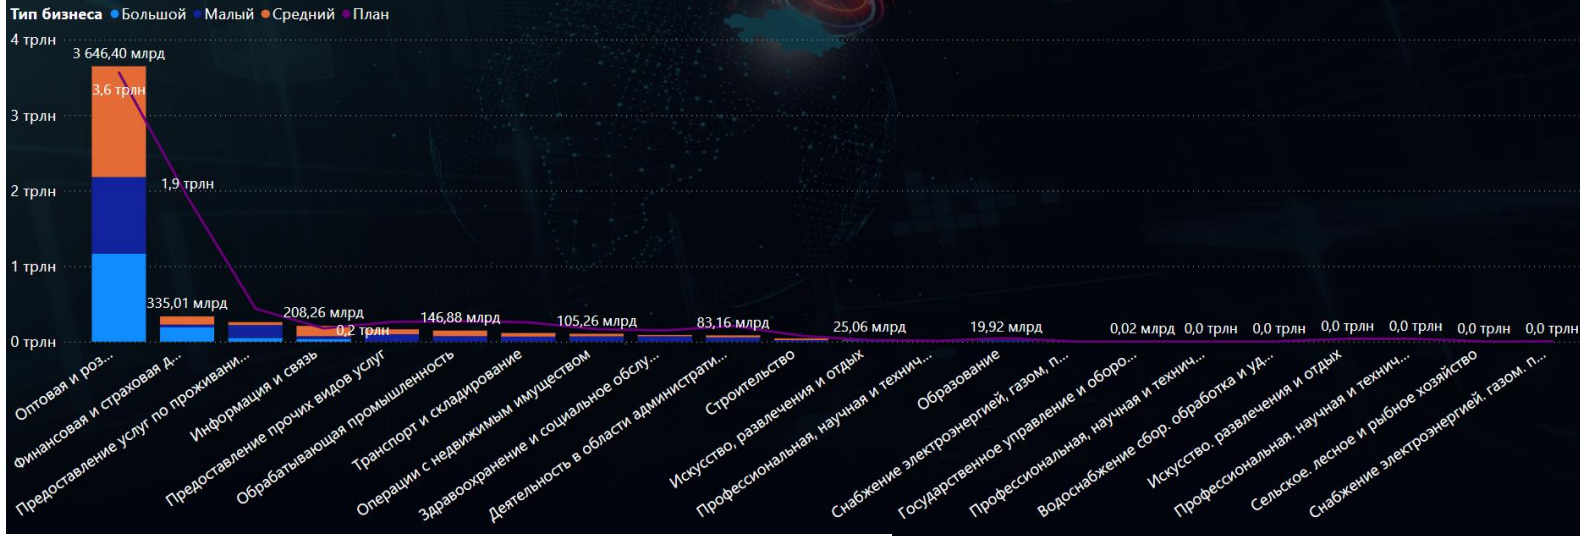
Тип бизнеса ● Большой ● Малый ● Средний ● План

4 трлн
3 трлн
2 трлн
1 трлн
0 трлн

3 646,40 млрд
3,6 трлн
1,9 трлн
335,01 млрд
208,26 млрд
0,2 трлн
146,88 млрд
105,26 млрд
83,16 млрд
25,06 млрд
19,92 млрд
0,02 млрд
0,0 трлн
0,0 трлн
0,0 трлн
0,0 трлн
0,0 трлн
0,0 трлн

Оптовая и роз...
Финансовая и страховая д...
Предоставление услуг по проживани...
Информация и связь
Предоставление прочих видов услуг
Обрабатывающая промышленность
Транспорт и складирование
Операции с недвижимым имуществом
Здравоохранение и социальное обслу...
Деятельность в области администрати...
Строительство
Искусство, развлечения и отдых
Профессиональная, научная и технич...
Образование
Снабжение электроэнергией, газом, п...
Государственное управление и оборо...
Профессиональная, научная и технич...
Водоснабжение сбор, обработка и уд...
Искусство, развлечения и отдых
Профессиональная, научная и технич...
Сельское, лесное и рыбное хозяйство
Снабжение электроэнергией, газом, п...